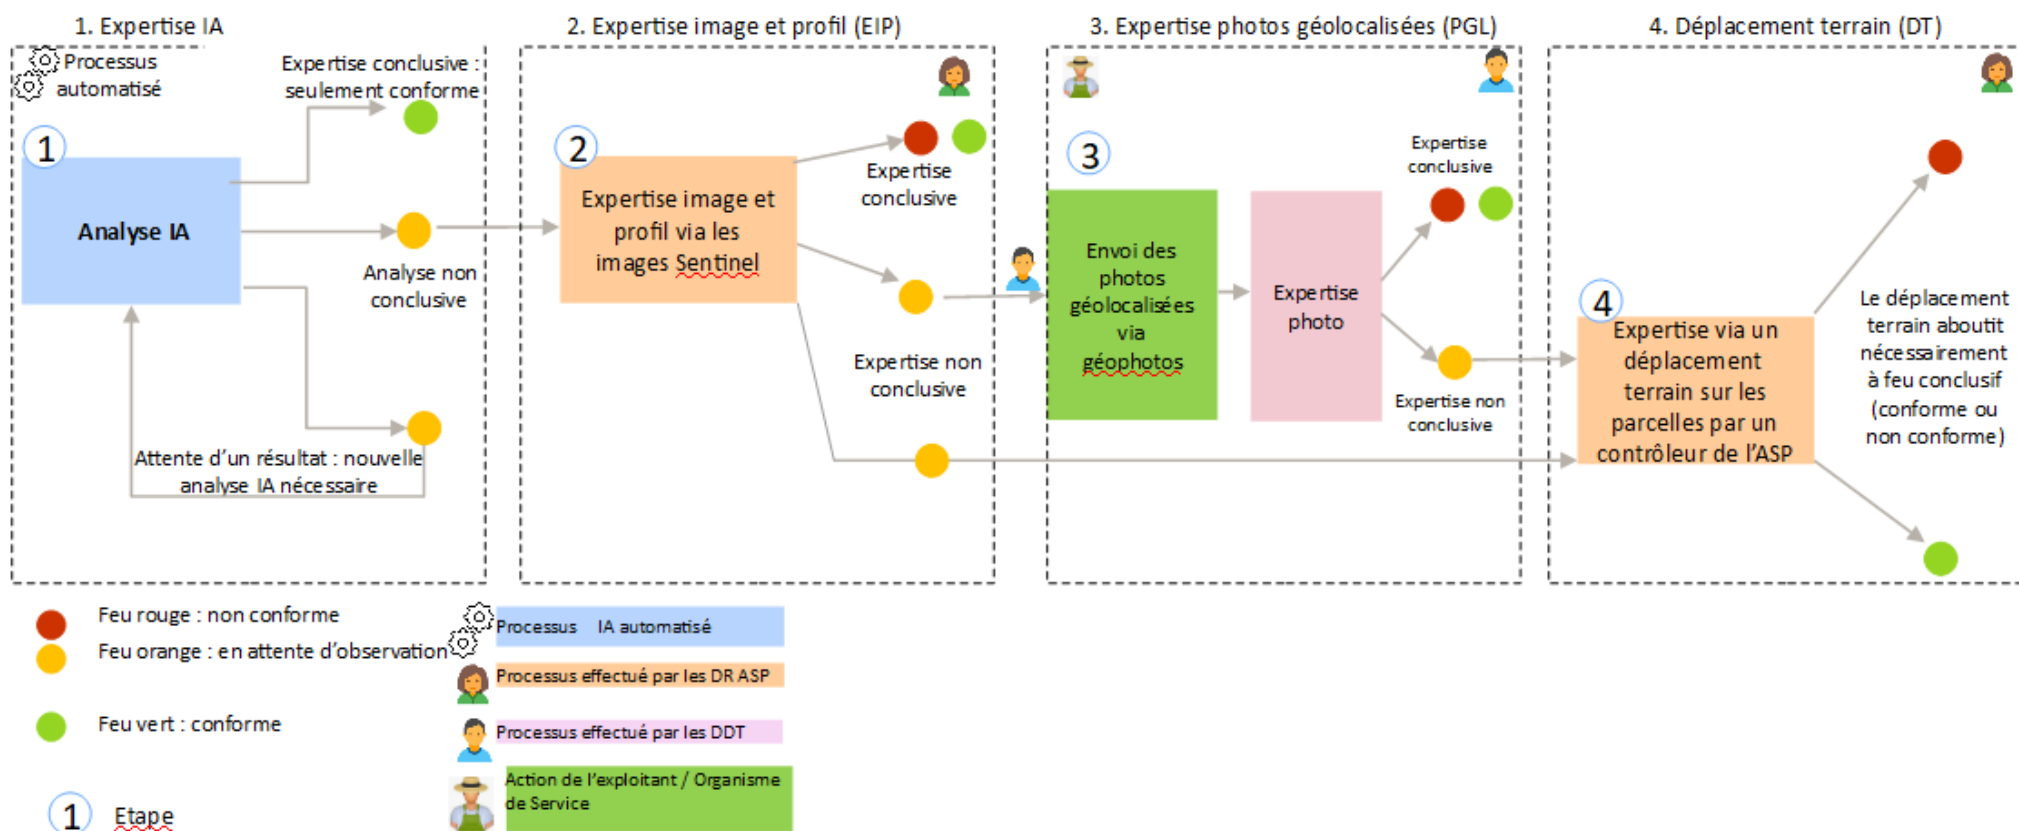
1. Expertise IA

Processus automatisé

Expertise conclusive : seulement conforme

1

Analyse IA

Analyse non conclusive

Attente d'un résultat : nouvelle analyse IA nécessaire

2. Expertise image et profil (EIP)

2

Expertise image et profil via les images Sentinel

Expertise conclusive

Expertise non conclusive

3. Expertise photos géolocalisées (PGL)

3

Envoi des photos géolocalisées via géophotos

Expertise photo

Expertise conclusive

Expertise non conclusive

4. Déplacement terrain (DT)

4

Expertise via un déplacement terrain sur les parcelles par un contrôleur de l'ASP

Le déplacement terrain aboutit nécessairement à feu conclusif (conforme ou non conforme)

Feu rouge : non conforme

Feu orange : en attente d'observation

Feu vert : conforme

1 Etape

Processus IA automatisé

Processus effectué par les DR ASP

Processus effectué par les DDT

Action de l'exploitant / Organisme de Service